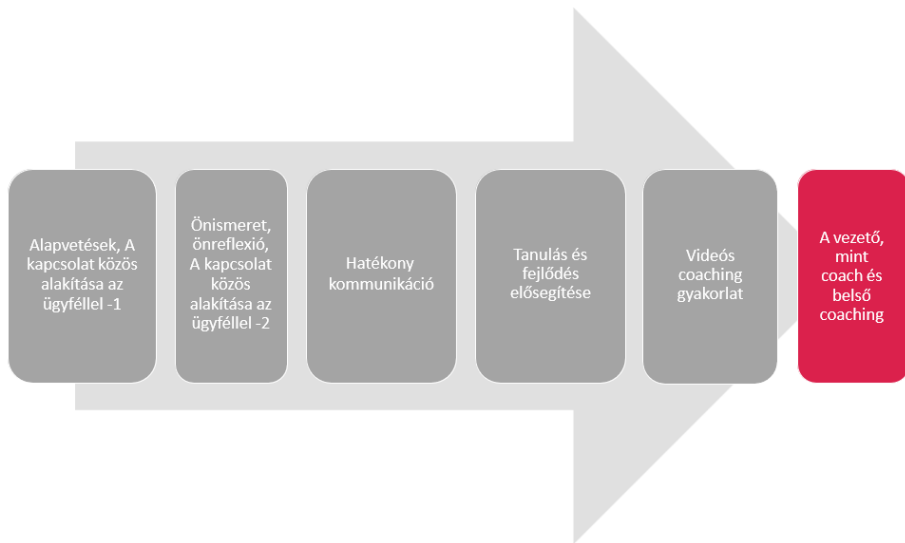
Alapvetések, A kapcsolat közös alakítása az ügyféllel -1

Önismeret, önreflexió, A kapcsolat közös alakítása az ügyféllel -2

Hatékony kommunikáció

Tanulás és fejlődés elősegítése

Videós coaching gyakorlat

A vezető, mint coach és belső coaching